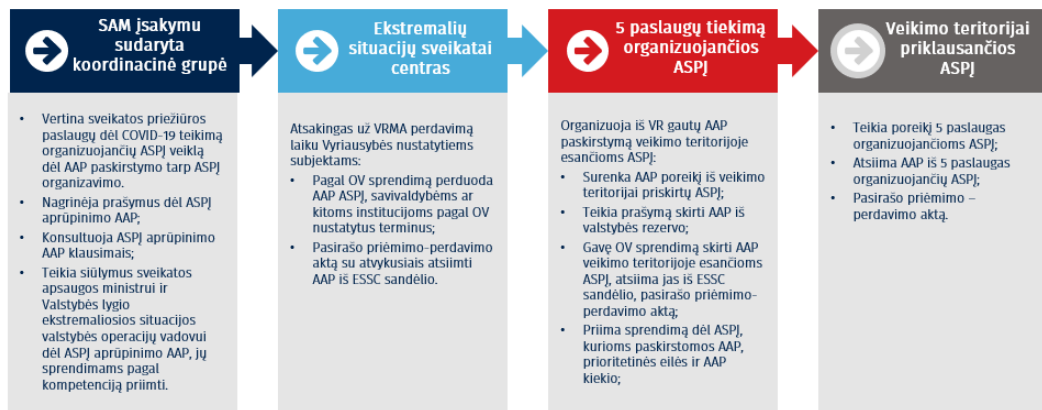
SAM įsakymu sudaryta koordinacinė grupė

- Vertina sveikatos priežiūros paslaugų dėl COVID-19 teikimą organizuojančių ASPĮ veiklą dėl AAP paskirstymo tarp ASPĮ organizavimo.
- Nagrinėja prašymus dėl ASPĮ aprūpinimo AAP;
- Konsultuoja ASPĮ aprūpinimo AAP klausimais;
- Teikia siūlymus sveikatos apsaugos ministrui ir Valstybės lygio ekstremaliosios situacijos valstybės operacijų vadovui dėl ASPĮ aprūpinimo AAP, jų sprendimams pagal kompetenciją priimti.

Ekstremalių situacijų sveikatai centras

Atsakingas už VRMA perdavimą laiku Vyriausybės nustatytiems subjektams:
- Pagal OV sprendimą perduoda AAP ASPĮ, savivaldybėms ar kitoms institucijoms pagal OV nustatytus terminus;
- Pasirašo priėmimo-perdavimo aktą su atvykusiais atsiimti AAP iš ESSC sandėlio.

5 paslaugų tiekimą organizuojančios ASPĮ

Organizuoja iš VR gautų AAP paskirstymą veikimo teritorijoje esančioms ASPĮ:
- Surenka AAP poreikį iš veikimo teritorijai priskirtų ASPĮ;
- Teikia prašymą skirti AAP iš valstybės rezervo;
- Gavę OV sprendimą skirti AAP veikimo teritorijoje esančioms ASPĮ, atsiima jas iš ESSC sandėlio, pasirašo priėmimo-perdavimo aktą;
- Priima sprendimą dėl ASPĮ, kurioms paskirstomos AAP, prioritetinės eilės ir AAP kiekio;

Veikimo teritorijai priklausančios ASPĮ

- Teikia poreikį 5 paslaugas organizuojančioms ASPĮ;
- Atsiima AAP iš 5 paslaugas organizuojančių ASPĮ;
- Pasirašo priėmimo – perdavimo aktą.